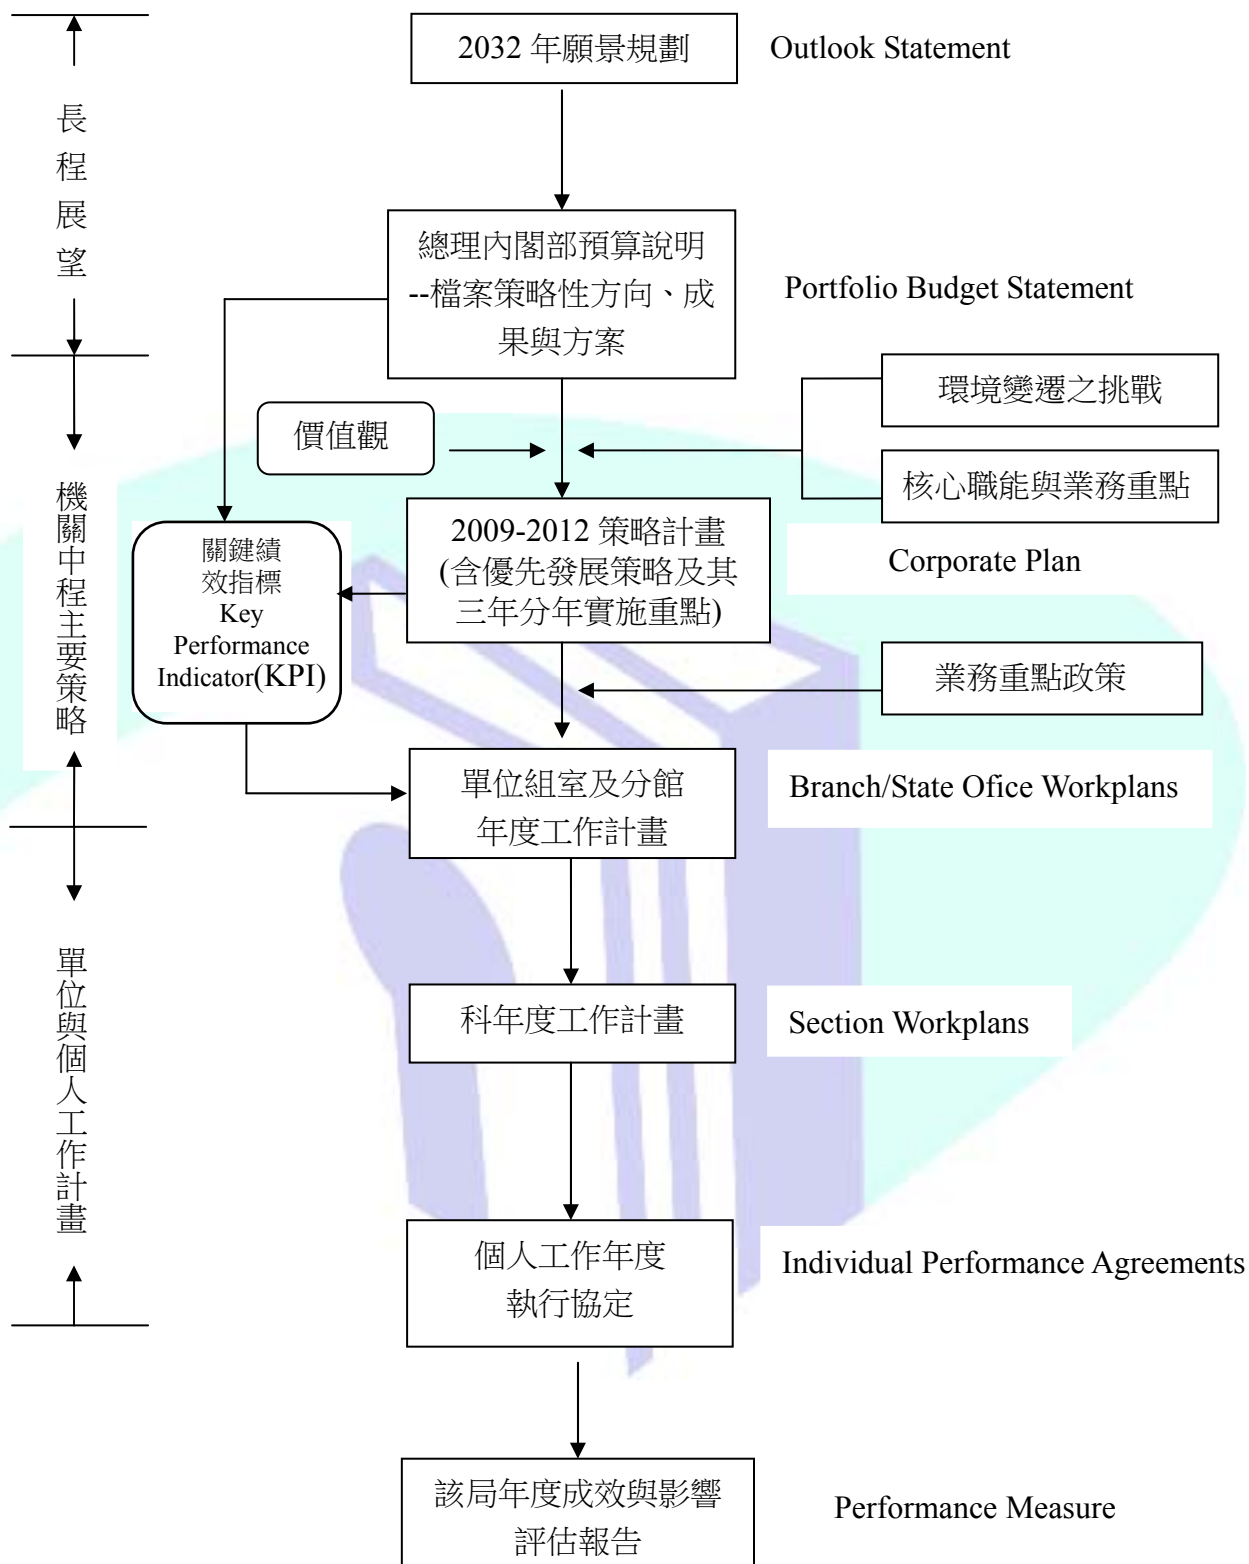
長程展望

2032 年願景規劃

Outlook Statement

總理內閣部預算說明 --檔案策略性方向、成果與方案

Portfolio Budget Statement

環境變遷之挑戰

價值觀

核心職能與業務重點

機關中程主要策略

關鍵績效指標 Key Performance Indicator(KPI)

2009-2012 策略計畫 (含優先發展策略及其三年分年實施重點)

Corporate Plan

業務重點政策

單位組室及分館年度工作計畫

Branch/State Ofice Workplans

單位與個人工作計畫

科年度工作計畫

Section Workplans

個人工作年度執行協定

Individual Performance Agreements

該局年度成效與影響評估報告

Performance Measure